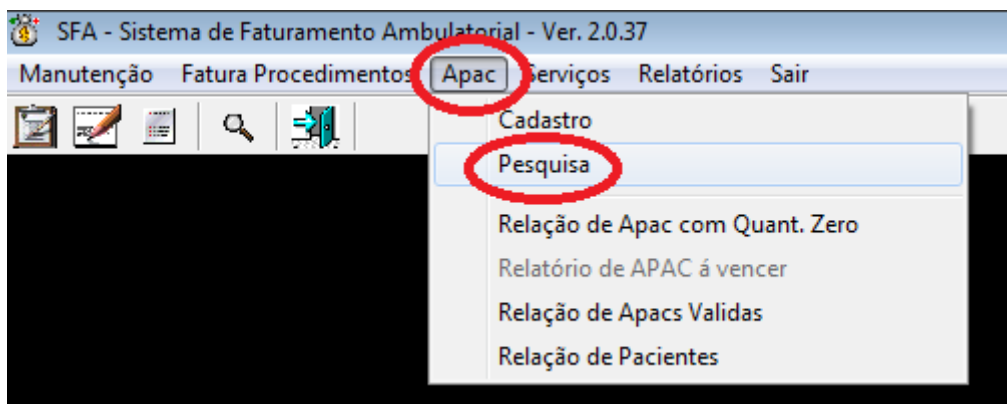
SFA - Sistema de Faturamento Ambulatorial - Ver. 2.0.37

Manutenção Fatura Procedimentos Apac Serviços Relatórios Sair

Cadastro
Pesquisa
Relação de Apac com Quant. Zero
Relatório de APAC á vencer
Relação de Apacs Validas
Relação de Pacientes